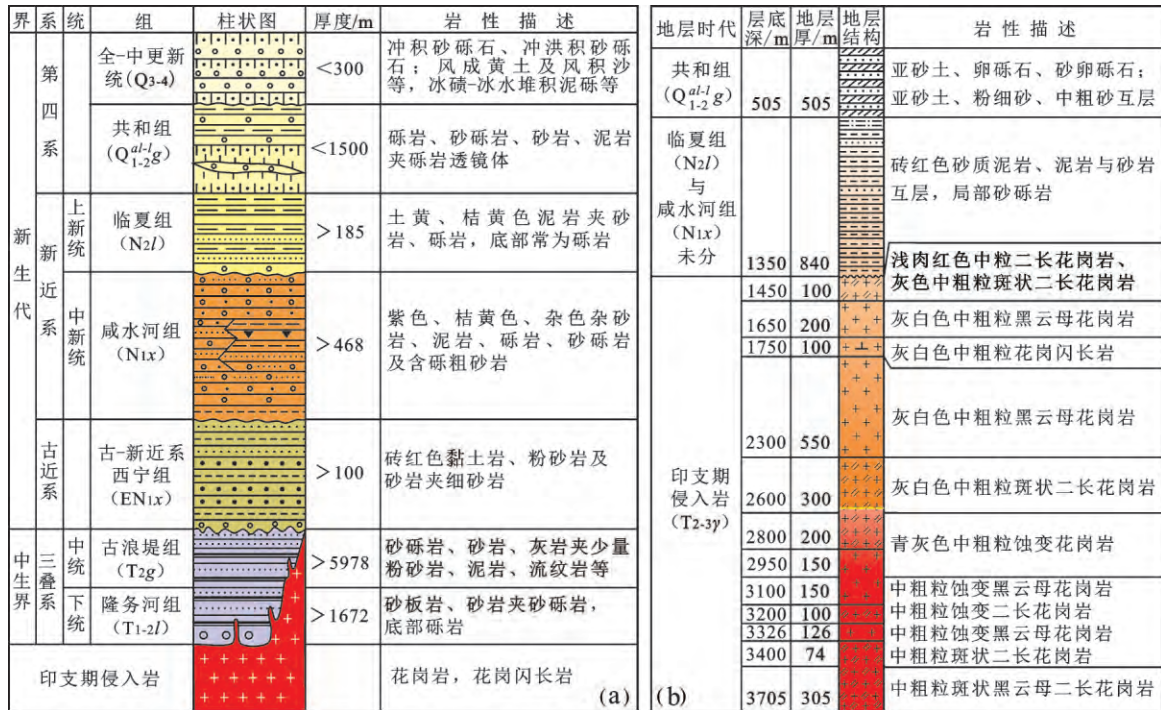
| 界 | 系 | 统 | 组 | 柱状图 | 厚度/m | 岩性描述 |
|---|---|---|---|---|---|---|
| 新生代 | 第四系 | | 全-中更新统（Q3-4） | | <300 | 冲积砂砾石、冲洪积砂砾石；风成黄土及风积沙等，冰碛-冰水堆积泥砾等 |
| | | | 共和组（$Q^{al-l}_{1-2}g$） | | <1500 | 砾岩、砂砾岩、砂岩、泥岩夹砾岩透镜体 |
| | 新近系 | 上新统 | 临夏组（N2l） | | >185 | 土黄、桔黄色泥岩夹砂岩、砾岩，底部常为砾岩 |
| | | 中新统 | 咸水河组（N1x） | | >468 | 紫色、桔黄色、杂色杂砂岩、泥岩、砾岩、砂砾岩及含砾粗砂岩 |
| | 古近系 | | 古-新近系西宁组（EN1x） | | >100 | 砖红色黏土岩、粉砂岩及砂岩夹细砂岩 |
| 中生界 | 三叠系 | 中统 | 古浪堤组（T2g） | | >5978 | 砂砾岩、砂岩、灰岩夹少量粉砂岩、泥岩、流纹岩等 |
| | | 下统 | 隆务河组（T1-2l） | | >1672 | 砂板岩、砂岩夹砂砾岩，底部砾岩 |
| 印支期侵入岩 | | | | | | 花岗岩，花岗闪长岩 |

(a)

(b)

| 地层时代 | 层底深/m | 地层厚/m | 地层结构 | 岩性描述 |
|---|---|---|---|---|
| 共和组（$Q^{al-l}_{1-2}g$） | 505 | 505 | | 亚砂土、卵砾石、砂卵砾石；亚砂土、粉细砂、中粗砂互层 |
| 临夏组（N2l）与咸水河组（N1x）未分 | 1350 | 840 | | 砖红色砂质泥岩、泥岩与砂岩互层，局部砂砾岩 |
| 印支期侵入岩（T2-3γ） | 1450 | 100 | | 浅肉红色中粒二长花岗岩、灰色中粗粒斑状二长花岗岩 |
| | 1650 | 200 | | 灰白色中粗粒黑云母花岗岩 |
| | 1750 | 100 | | 灰白色中粗粒花岗闪长岩 |
| | 2300 | 550 | | 灰白色中粗粒黑云母花岗岩 |
| | 2600 | 300 | | 灰白色中粗粒斑状二长花岗岩 |
| | 2800 | 200 | | 青灰色中粗粒蚀变花岗岩 |
| | 2950 | 150 | | |
| | 3100 | 150 | | 中粗粒蚀变黑云母花岗岩 |
| | 3200 | 100 | | 中粗粒蚀变二长花岗岩 |
| | 3326 | 126 | | 中粗粒蚀变黑云母花岗岩 |
| | 3400 | 74 | | 中粗粒斑状二长花岗岩 |
| | 3705 | 305 | | 中粗粒斑状黑云母二长花岗岩 |